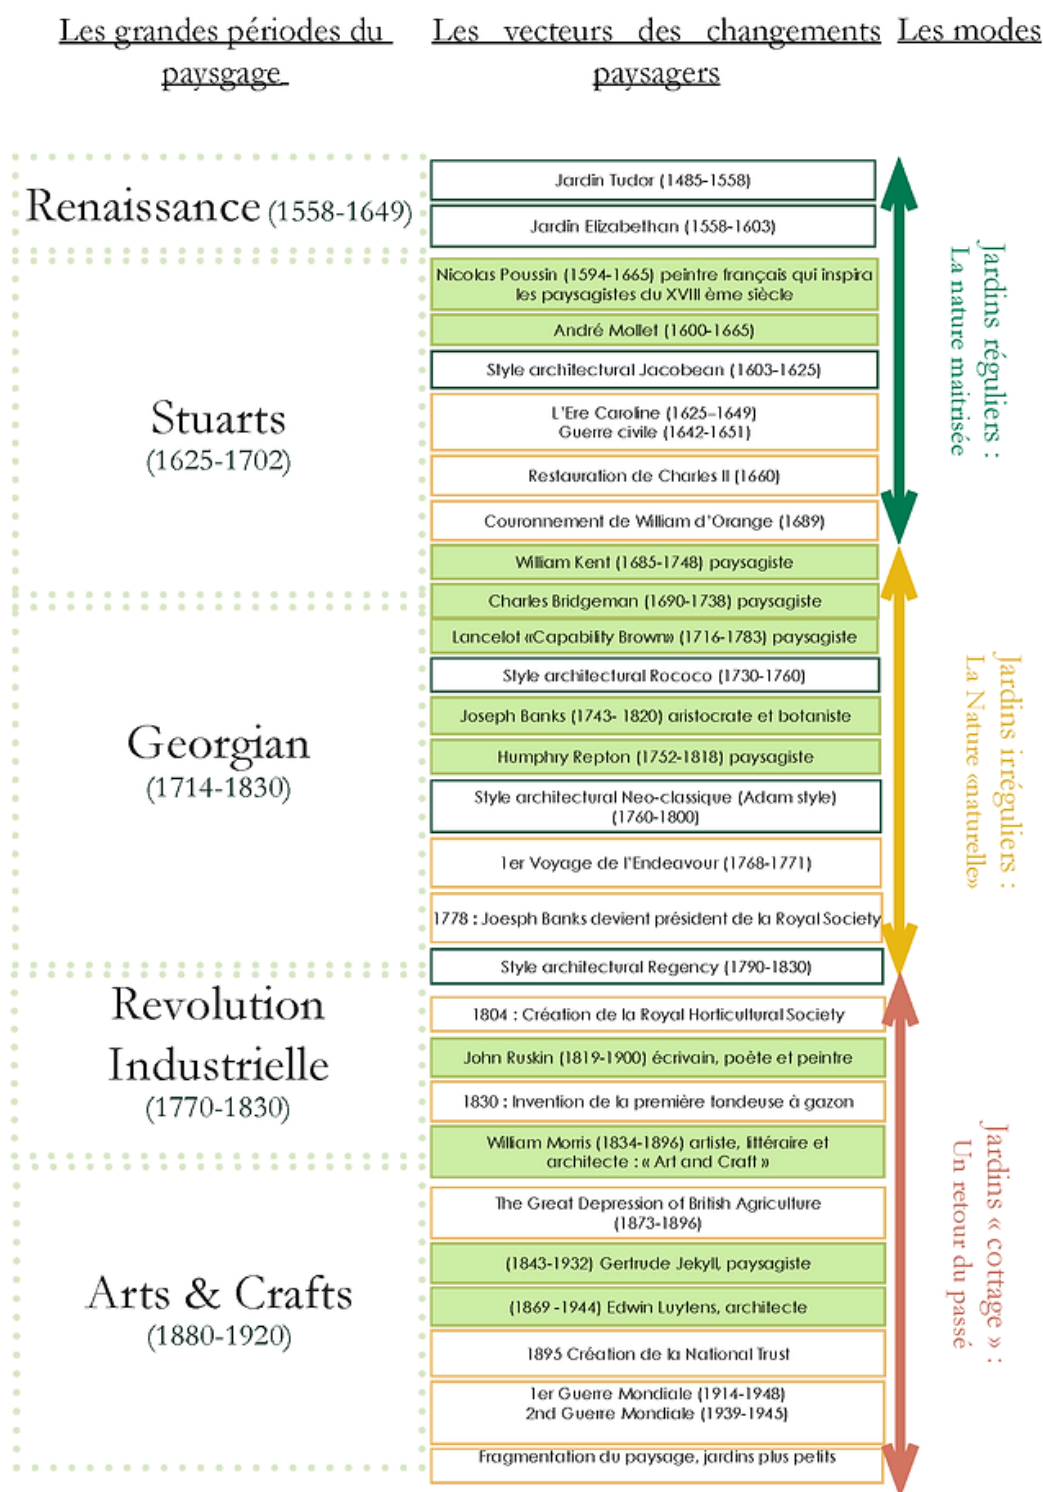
Les grandes périodes du paysgage

Les vecteurs des changements paysagers

Les modes

Renaissance (1558-1649)

Stuarts (1625-1702)

Georgian (1714-1830)

Revolution Industrielle (1770-1830)

Arts & Crafts (1880-1920)

Jardin Tudor (1485-1558)

Jardin Elizabethan (1558-1603)

Nicolas Poussin (1594-1665) peintre français qui inspira les paysagistes du XVIII ème siècle

André Mollet (1600-1665)

Style architectural Jacobean (1603-1625)

L'Ere Caroline (1625-1649)
Guerre civile (1642-1651)

Restauration de Charles II (1660)

Couronnement de William d'Orange (1689)

William Kent (1685-1748) paysagiste

Charles Bridgeman (1690-1738) paysagiste

Lancelot «Capability Brown» (1716-1783) paysagiste

Style architectural Rococo (1730-1760)

Joseph Banks (1743- 1820) aristocrate et botaniste

Humphry Repton (1752-1818) paysagiste

Style architectural Neo-classique (Adam style) (1760-1800)

1er Voyage de l'Endeavour (1768-1771)

1778 : Joesph Banks devient président de la Royal Society

Style architectural Regency (1790-1830)

1804 : Création de la Royal Horticultural Society

John Ruskin (1819-1900) écrivain, poète et peintre

1830 : Invention de la première tondeuse à gazon

William Morris (1834-1896) artiste, littéraire et architecte : « Art and Craft »

The Great Depression of British Agriculture (1873-1896)

(1843-1932) Gertrude Jekyll, paysagiste

(1869 -1944) Edwin Luytens, architecte

1895 Création de la National Trust

1er Guerre Mondiale (1914-1948)
2nd Guerre Mondiale (1939-1945)

Fragmentation du paysage, jardins plus petits

Jardins réguliers :
La nature maitrisée

Jardins irréguliers :
La Nature «naturelle»

Jardins « cottage » :
Un retour du passé